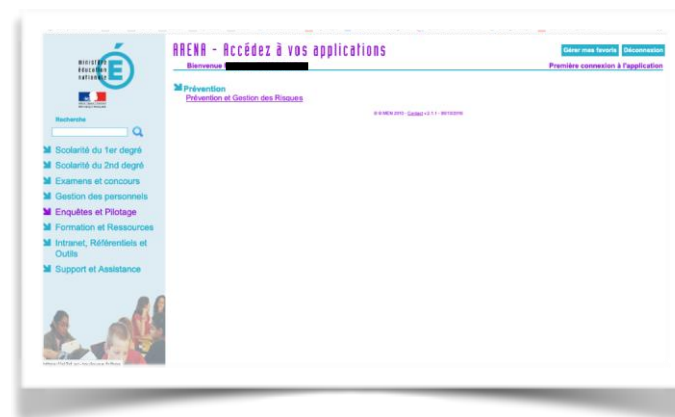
ministère éducation nationale

É

Recherche

Scolarité du 1er degré

Scolarité du 2nd degré

Examens et concours

Gestion des personnels

Enquêtes et Pilotage

Formation et Ressources

Intranet, Référentiels et Outils

Support et Assistance

ARENA - Accédez à vos applications

Gérer mes favoris

Déconnexion

Bienvenue

Première connexion à l'application

Prévention

Prévention et Gestion des Risques

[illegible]